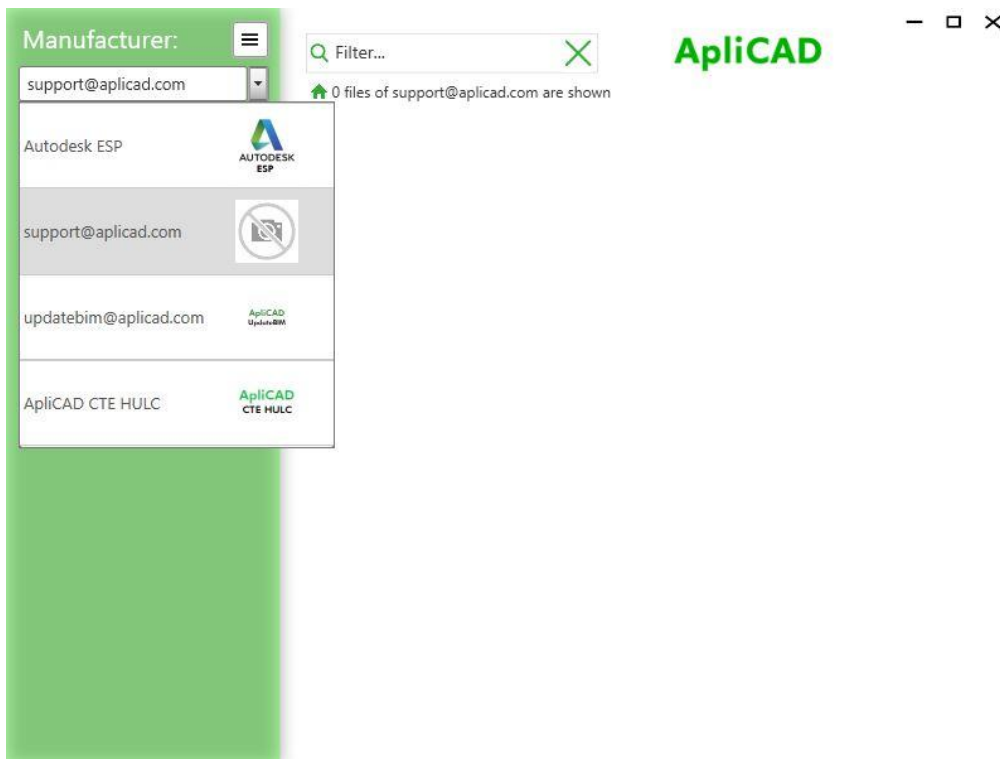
Manufacturer:

support@aplicad.com

Autodesk ESP
AUTODESK ESP

support@aplicad.com

updatebim@aplicad.com
ApliCAD UpdateBIM

ApliCAD CTE HULC
ApliCAD CTE HULC

Filter...

0 files of support@aplicad.com are shown

ApliCAD